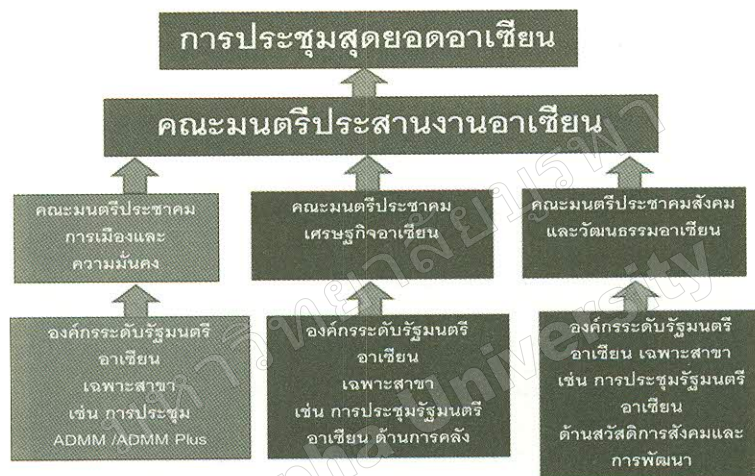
การประชุมสุดยอดอาเซียน

คณะมนตรีประสานงานอาเซียน

คณะมนตรีประชาคม การเมืองและ ความมั่นคง

คณะมนตรีประชาคม เศรษฐกิจอาเซียน

คณะมนตรีประชาคมสังคม และวัฒนธรรมอาเซียน

องค์กรระดับรัฐมนตรี อาเซียน เฉพาะสาขา เช่น การประชุม ADMM /ADMM Plus

องค์กรระดับรัฐมนตรี อาเซียน เฉพาะสาขา เช่น การประชุมรัฐมนตรี อาเซียน ด้านการคลัง

องค์กรระดับรัฐมนตรี อาเซียน เฉพาะสาขา เช่น การประชุมรัฐมนตรี อาเซียน ด้านสวัสดิการสังคมและ การพัฒนา

มหาวิทยาลัยรามคำแหง
Ramkhamhaeng University